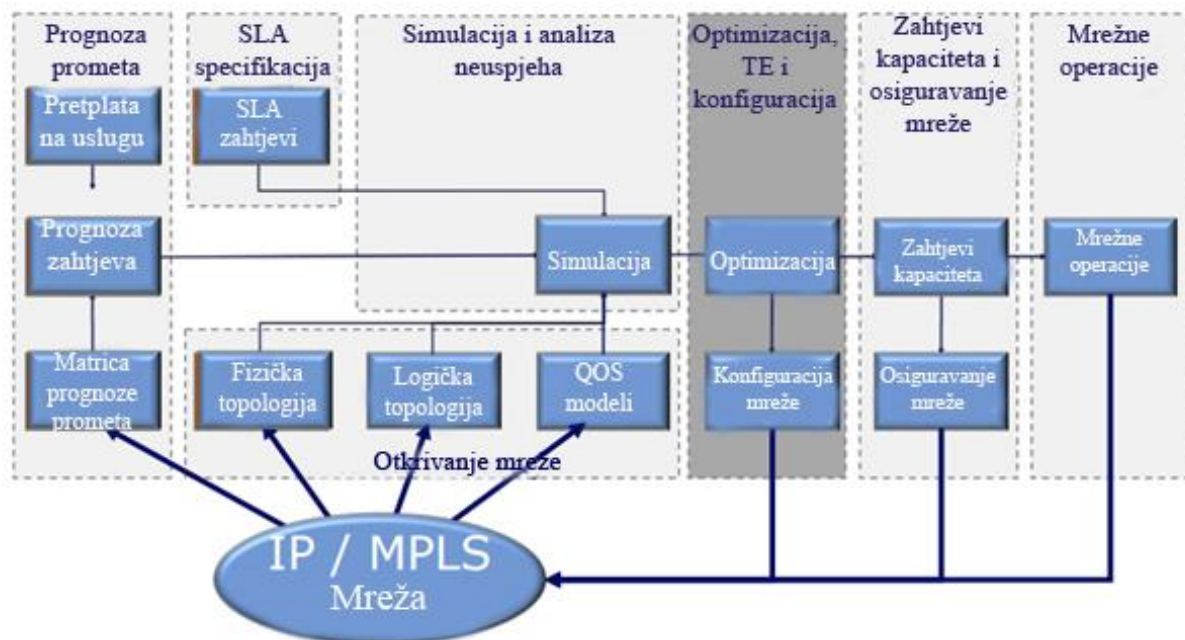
Prognoza prometa

SLA specifikacija

Simulacija i analiza neuspjeha

Optimizacija, TE i konfiguracija

Zahtjevi kapaciteta i osiguravanje mreže

Mrežne operacije

Pretplata na uslugu

SLA zahtjevi

Prognoza zahtjeva

Simulacija

Optimizacija

Zahtjevi kapaciteta

Mrežne operacije

Matrica prognoze prometa

Fizička topologija

Logička topologija

QOS modeli

Konfiguracija mreže

Osiguravanje mreže

Otkrivanje mreže

IP / MPLS
Mreža